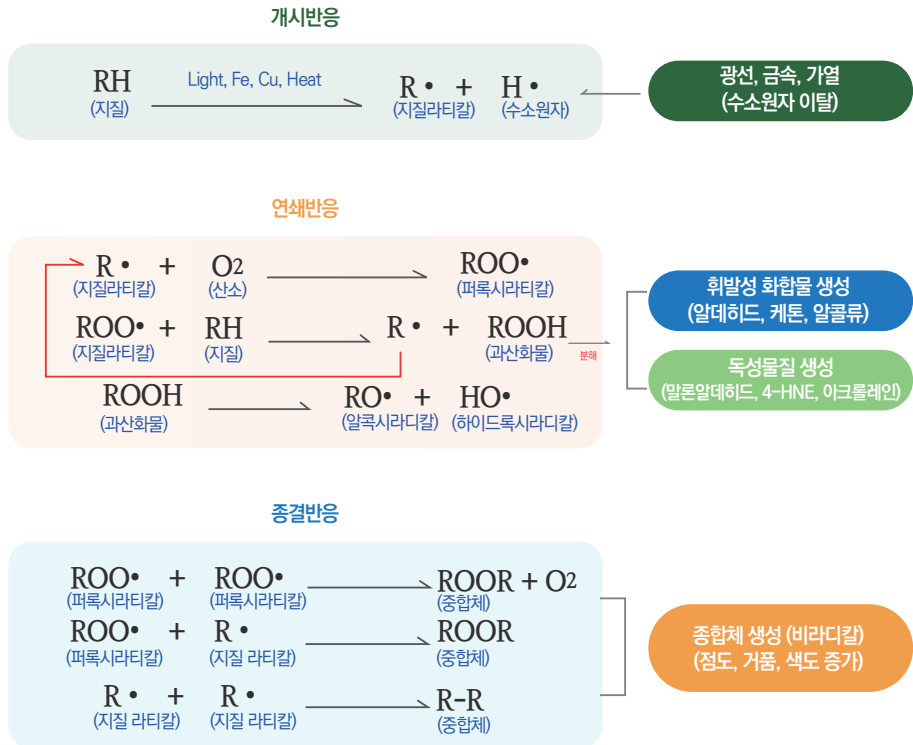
개시반응

RH (지질) Light, Fe, Cu, Heat R• (지질라티칼) + H• (수소원자)

광선, 금속, 가열 (수소원자 이탈)

연쇄반응

R• (지질라티칼) + $O_2$ (산소) ROO• (퍼록시라티칼)

ROO• (지질라티칼) + RH (지질) R• + ROOH (과산화물)

분해

ROOH (과산화물) RO• (알콕시라디칼) + HO• (하이드록시라디칼)

휘발성 화합물 생성 (알데히드, 케톤, 알콜류)

독성물질 생성 (말론알데히드, 4-HNE, 아크롤레인)

종결반응

ROO• (퍼록시라티칼) + ROO• (퍼록시라티칼) ROOR + $O_2$ (중합체)

ROO• (퍼록시라티칼) + R• (지질 라티칼) ROOR (중합체)

R• (지질 라티칼) + R• (지질 라티칼) R-R (중합체)

종합체 생성 (비라디칼) (점도, 거품, 색도 증가)